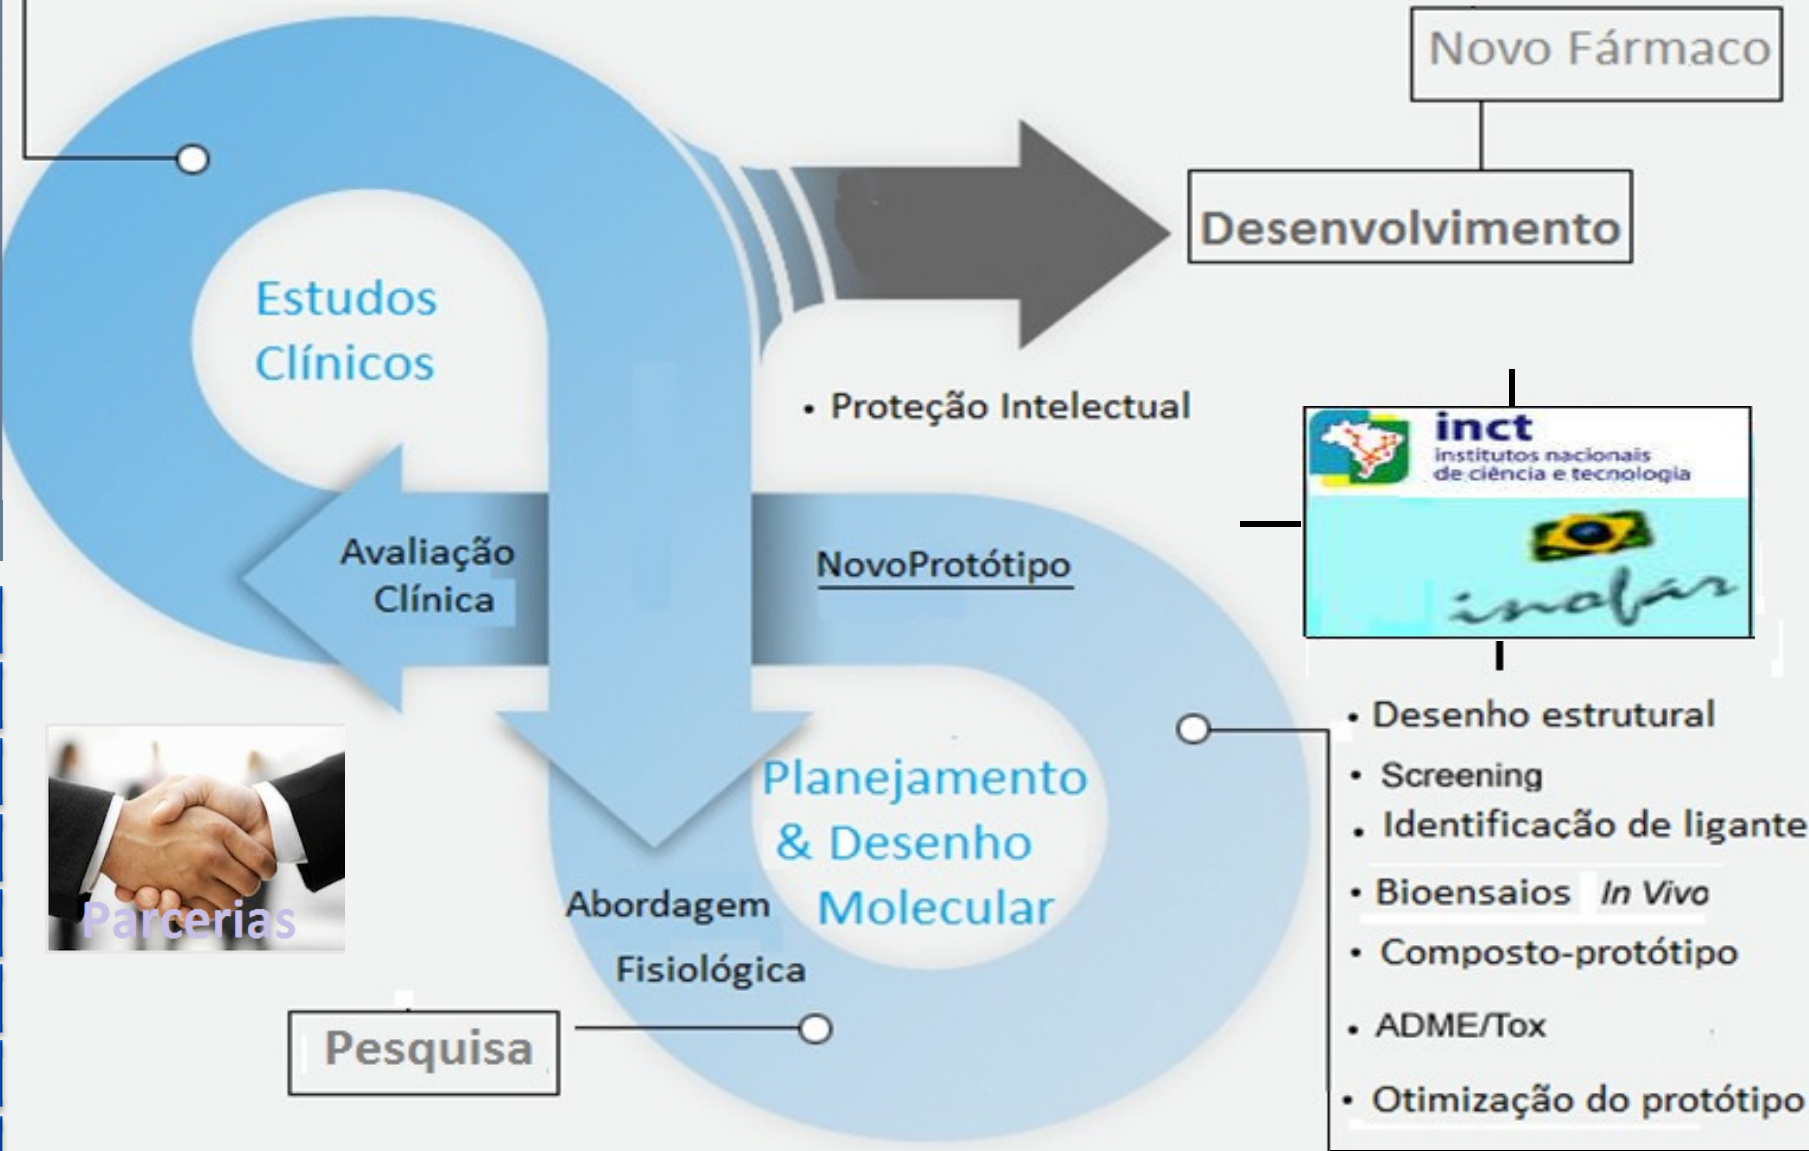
Novo Fármaco

Desenvolvimento

Estudos Clínicos

• Proteção Intelectual

inct
institutos nacionais de ciência e tecnologia

inofar

Avaliação Clínica

NovoProtótipo

• Desenho estrutural
• Screening
• Identificacão de ligante
• Bioensaios In Vivo
• Composto-protótipo
• ADME/Tox
• Otimização do protótipo

Planejamento & Desenho Molecular

Abordagem Fisiológica

Parcerias

Pesquisa